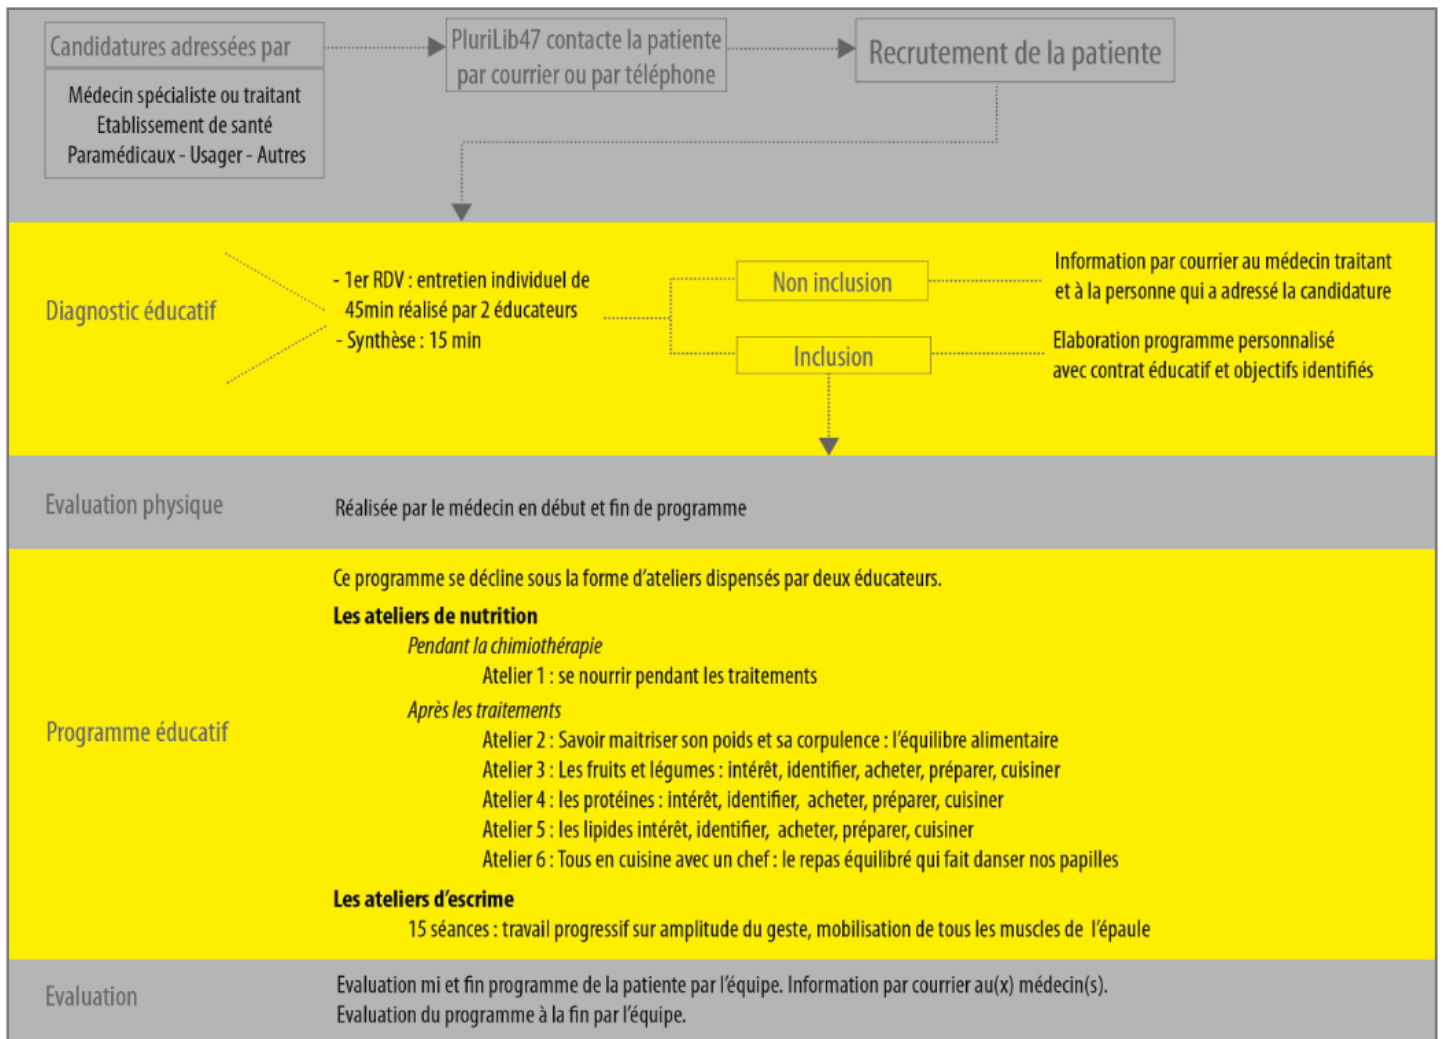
Candidatures adressées par

Médecin spécialiste ou traitant
Etablissement de santé
Paramédicaux - Usager - Autres

PluriLib47 contacte la patiente par courrier ou par téléphone

Recrutement de la patiente

Diagnostic éducatif

- 1er RDV : entretien individuel de 45min réalisé par 2 éducateurs
- Synthèse : 15 min

Non inclusion

Information par courrier au médecin traitant et à la personne qui a adressé la candidature

Inclusion

Elaboration programme personnalisé avec contrat éducatif et objectifs identifiés

Evaluation physique

Réalisée par le médecin en début et fin de programme

Programme éducatif

Ce programme se décline sous la forme d'ateliers dispensés par deux éducateurs.

Les ateliers de nutrition

Pendant la chimiothérapie

Atelier 1 : se nourrir pendant les traitements

Après les traitements

Atelier 2 : Savoir maitriser son poids et sa corpulence : l'équilibre alimentaire
Atelier 3 : Les fruits et légumes : intérêt, identifier, acheter, préparer, cuisiner
Atelier 4 : les protéines : intérêt, identifier, acheter, préparer, cuisiner
Atelier 5 : les lipides intérêt, identifier, acheter, préparer, cuisiner
Atelier 6 : Tous en cuisine avec un chef : le repas équilibré qui fait danser nos papilles

Les ateliers d'escrime

15 séances : travail progressif sur amplitude du geste, mobilisation de tous les muscles de l'épaule

Evaluation

Evaluation mi et fin programme de la patiente par l'équipe. Information par courrier au(x) médecin(s).
Evaluation du programme à la fin par l'équipe.